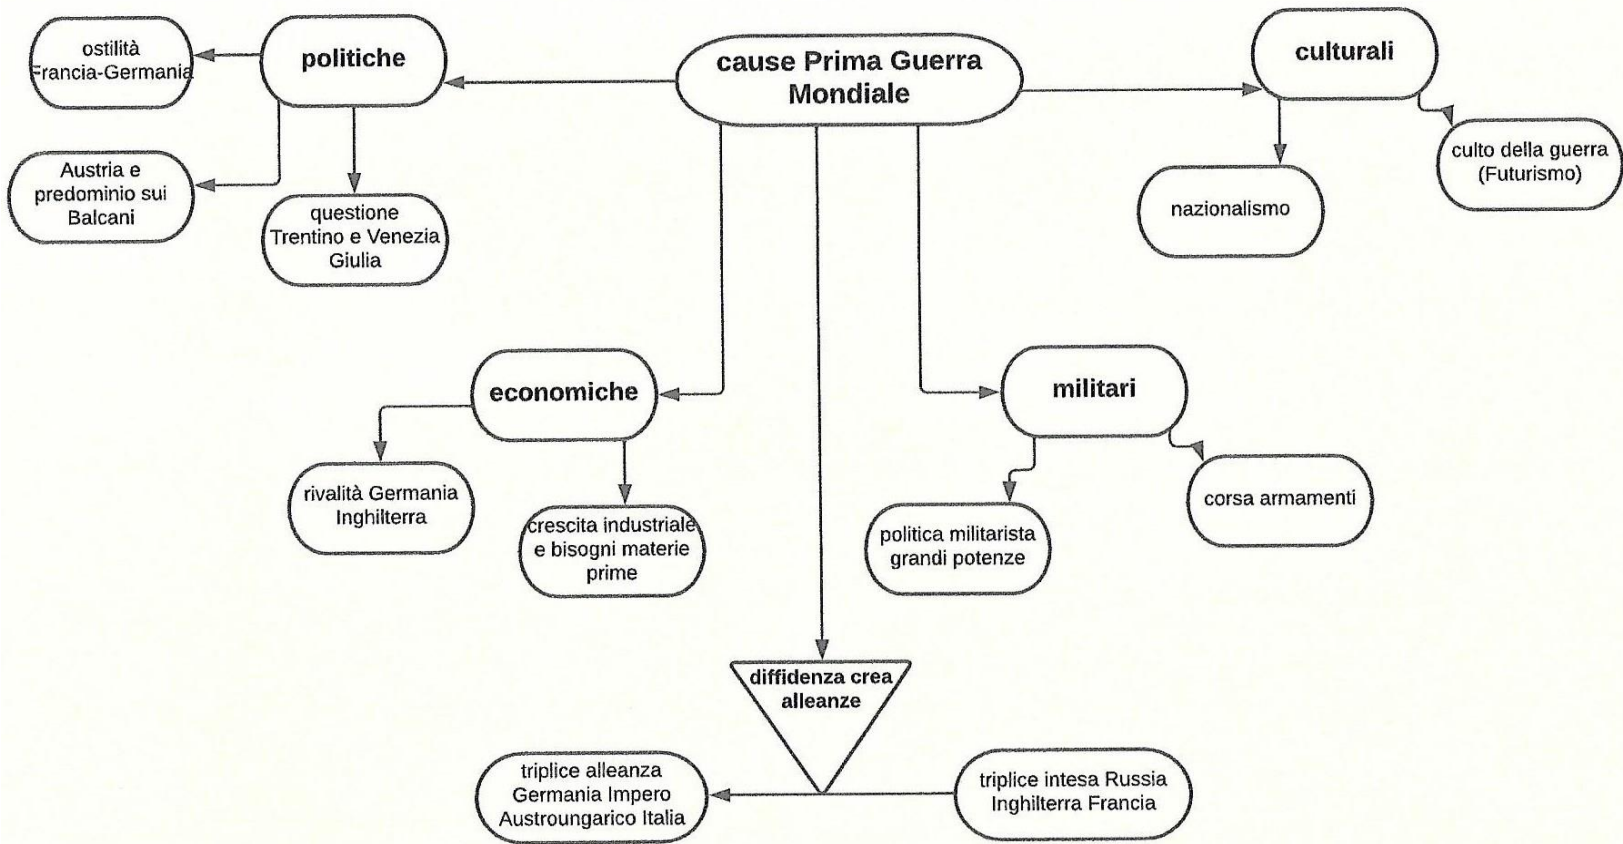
cause Prima Guerra Mondiale

politiche

ostilità Francia-Germania

Austria e predominio sui Balcani

questione Trentino e Venezia Giulia

culturali

nazionalismo

culto della guerra (Futurismo)

economiche

rivalità Germania Inghilterra

crescita industriale e bisogni materie prime

militari

politica militarista grandi potenze

corsa armamenti

diffidenza crea alleanze

triplice alleanza Germania Impero Austroungarico Italia

triplice intesa Russia Inghilterra Francia